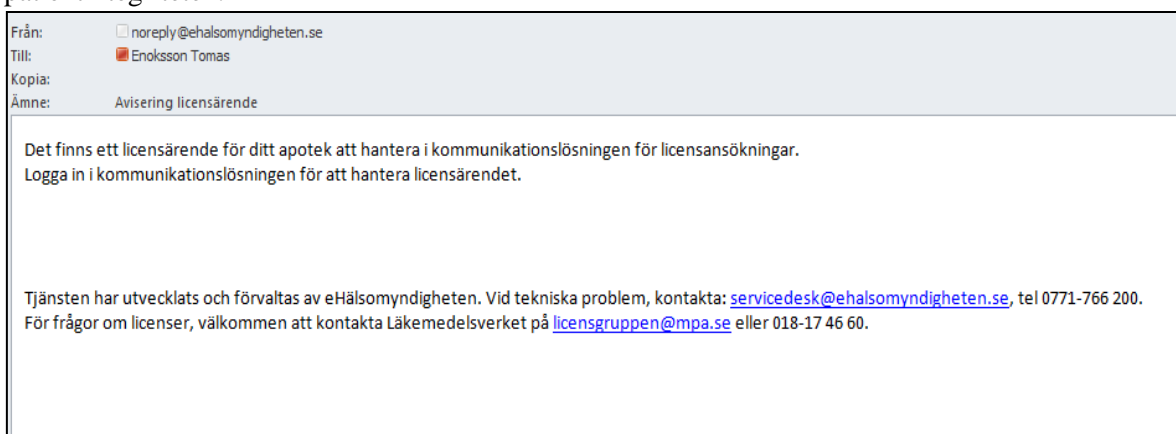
Från: noreply@ehalsomyndigheten.se
Till: Enoksson Tomas
Kopia:
Ämne: Avisering licensärende

Det finns ett licensärende för ditt apotek att hantera i kommunikationslösningen för licensansökningar.
Logga in i kommunikationslösningen för att hantera licensärendet.

Tjänsten har utvecklats och förvaltas av eHälsomyndigheten. Vid tekniska problem, kontakta: servicedesk@ehalsomyndigheten.se, tel 0771-766 200.
För frågor om licenser, välkommen att kontakta Läkemedelsverket på licensgruppen@mpa.se eller 018-17 46 60.